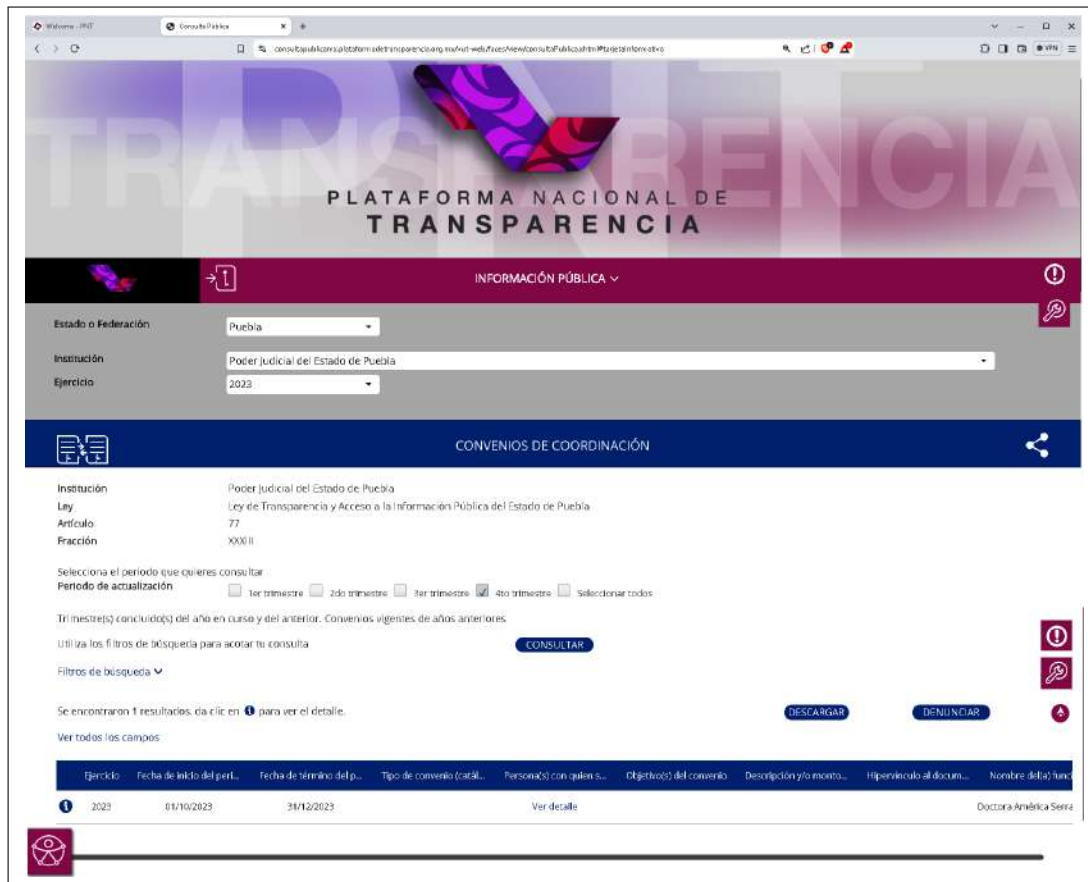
Welcome - PNT
Consulta Pública
consultapublicamx.plataformadetransparencia.org.mx/vut-web/faces/view/consultaPublica.xhtml#tarjetaInformativa

TRANSPARENCIA
PLATAFORMA NACIONAL DE
TRANSPARENCIA

INFORMACIÓN PÚBLICA

Estado o Federación: Puebla
Institución: Poder Judicial del Estado de Puebla
Ejercicio: 2023

CONVENIOS DE COORDINACIÓN

Institución: Poder Judicial del Estado de Puebla
Ley: Ley de Transparencia y Acceso a la Información Pública del Estado de Puebla
Artículo: 77
Fracción: XXXIII

Selecciona el periodo que quieres consultar
Periodo de actualización: 1er trimestre 2do trimestre 3er trimestre 4to trimestre Seleccionar todos

Trimestre(s) concluido(s) del año en curso y del anterior. Convenios vigentes de años anteriores

Utiliza los filtros de búsqueda para acotar tu consulta CONSULTAR

Filtros de búsqueda

Se encontraron 1 resultados, da clic en para ver el detalle. DESCARGAR DENUNCIAR

Ver todos los campos

| | Ejercicio | Fecha de inicio del peri... | Fecha de término del p... | Tipo de convenio (catál... | Persona(s) con quien s... | Objetivo(s) del convenio | Descripción y/o monto... | Hipervínculo al docum... | Nombre del(a) func |
|---|---|---|---|---|---|---|---|---|---|
| | 2023 | 01/10/2023 | 31/12/2023 | | Ver detalle | | | | Doctora América Serra |